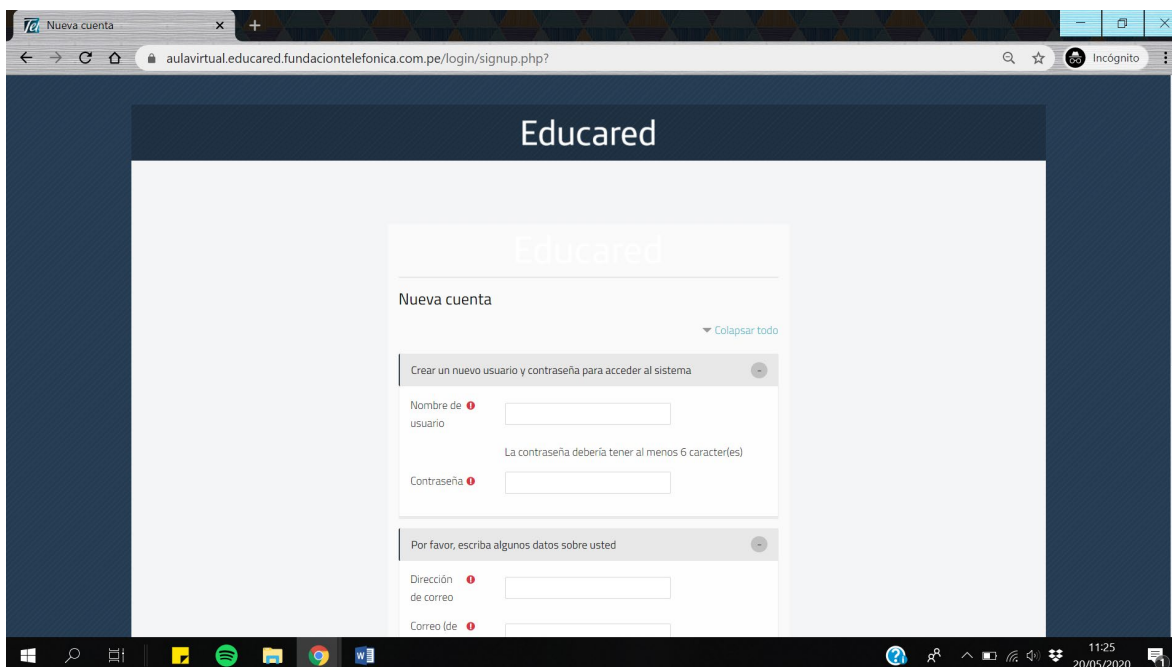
Nueva cuenta

aulavirtual.educared.fundaciontelefonica.com.pe/login/signup.php?

Incógnito

Educared

Educared

Nueva cuenta

▾ Colapsar todo

Crear un nuevo usuario y contraseña para acceder al sistema

Nombre de usuario

La contraseña debería tener al menos 6 caracter(es)

Contraseña

Por favor, escriba algunos datos sobre usted

Dirección de correo

Correo (de

11:25
20/05/2020